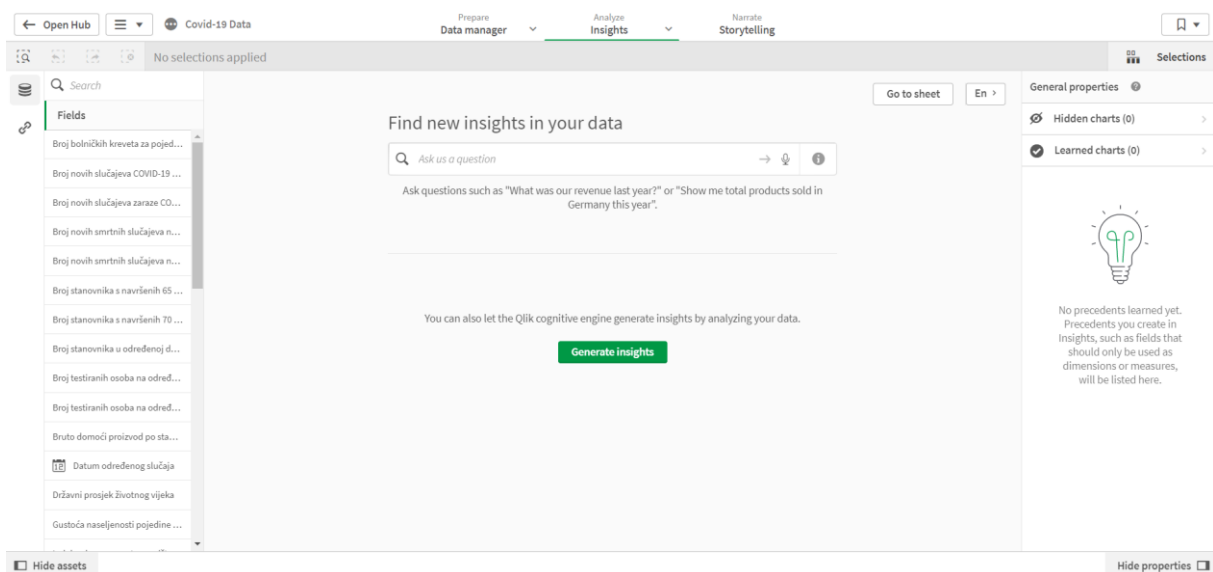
Open Hub

Covid-19 Data

Prepare
Data manager

Analyze
Insights

Narrate
Storytelling

No selections applied

Selections

Search

Fields

Broj bolničkih kreveta za pojed...

Broj novih slučajeva COVID-19 ...

Broj novih slučajeva zaraze CO...

Broj novih smrtnih slučajeva n...

Broj novih smrtnih slučajeva n...

Broj stanovnika s navršenih 65 ...

Broj stanovnika s navršenih 70 ...

Broj stanovnika u određenoj d...

Broj testiranih osoba na određ...

Broj testiranih osoba na određ...

Bruto domoći proizvod po sta...

Datum određenog slučaja

Državni prosjek životnog vijeka

Gustoća naseljenosti pojedine ...

Go to sheet

En

Find new insights in your data

Ask us a question

Ask questions such as "What was our revenue last year?" or "Show me total products sold in Germany this year".

You can also let the Qlik cognitive engine generate insights by analyzing your data.

Generate insights

General properties

Hidden charts (0)

Learned charts (0)

No precedents learned yet. Precedents you create in Insights, such as fields that should only be used as dimensions or measures, will be listed here.

Hide assets

Hide properties